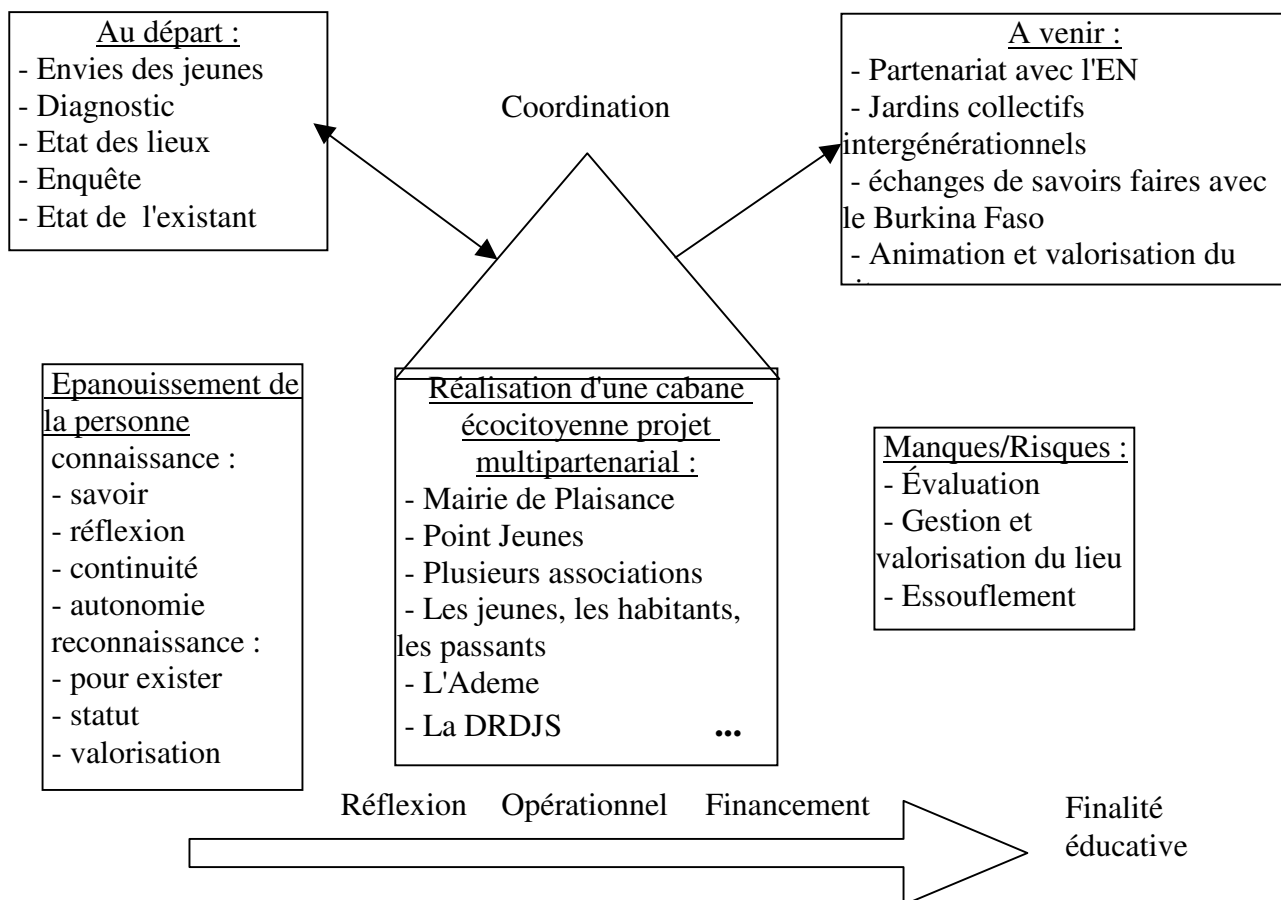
Au départ :
- Envies des jeunes
- Diagnostic
- Etat des lieux
- Enquête
- Etat de l'existant

Coordination

A venir :
- Partenariat avec l'EN
- Jardins collectifs intergénérationnels
- échanges de savoirs faires avec le Burkina Faso
- Animation et valorisation du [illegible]

Epanouissement de la personne
connaissance :
- savoir
- réflexion
- continuité
- autonomie
reconnaissance :
- pour exister
- statut
- valorisation

Réalisation d'une cabane écocitoyenne projet multipartenarial :
- Mairie de Plaisance
- Point Jeunes
- Plusieurs associations
- Les jeunes, les habitants, les passants
- L'Ademe
- La DRDJS ...

Manques/Risques :
- Évaluation
- Gestion et valorisation du lieu
- Essouflement

Réflexion Opérationnel Financement

Finalité éducative